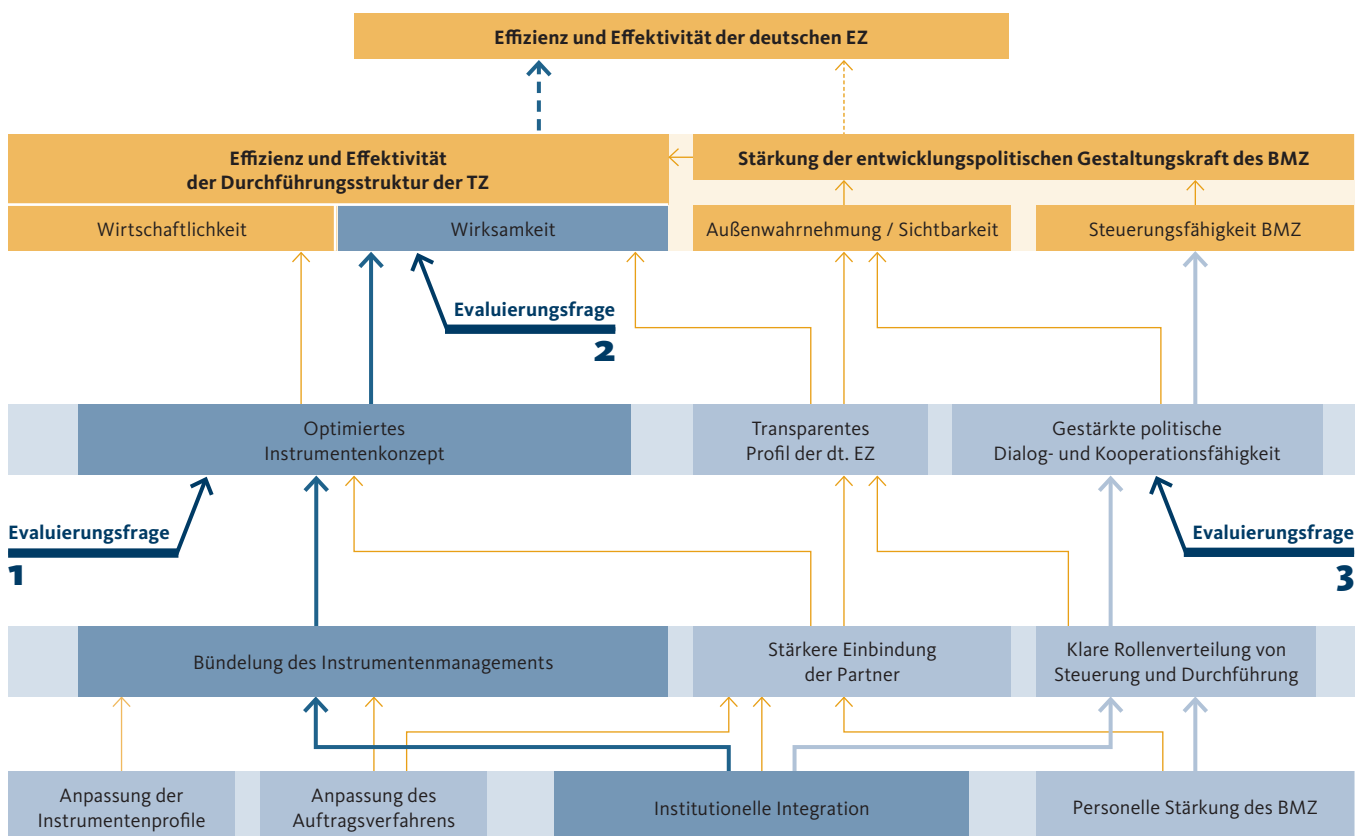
Effizienz und Effektivität der deutschen EZ

Effizienz und Effektivität der Durchführungsstruktur der TZ

Stärkung der entwicklungspolitischen Gestaltungskraft des BMZ

Wirtschaftlichkeit

Wirksamkeit

Außenwahrnehmung / Sichtbarkeit

Steuerungsfähigkeit BMZ

Evaluierungsfrage 2

Optimiertes Instrumentenkonzept

Transparentes Profil der dt. EZ

Gestärkte politische Dialog- und Kooperationsfähigkeit

Evaluierungsfrage 1

Evaluierungsfrage 3

Bündelung des Instrumentenmanagements

Stärkere Einbindung der Partner

Klare Rollenverteilung von Steuerung und Durchführung

Anpassung der Instrumentenprofile

Anpassung des Auftragsverfahrens

Institutionelle Integration

Personelle Stärkung des BMZ